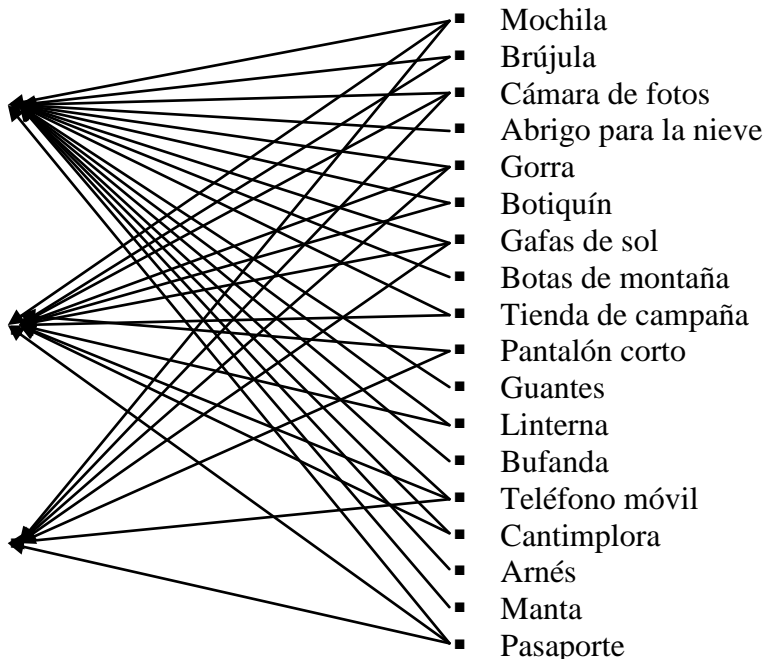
- Mochila
- Brújula
- Cámara de fotos
- Abrigo para la nieve
- Gorra
- Botiquín
- Gafas de sol
- Botas de montaña
- Tienda de campaña
- Pantalón corto
- Guantes
- Linterna
- Bufanda
- Teléfono móvil
- Cantimplora
- Arnés
- Manta
- Pasaporte